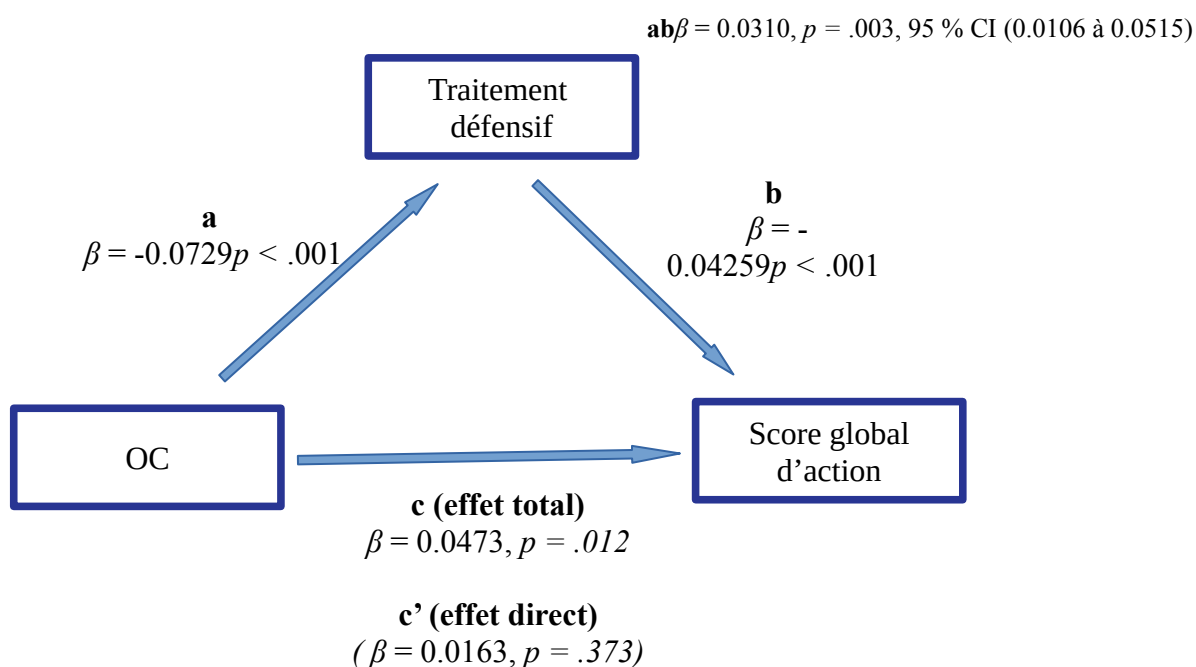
**ab**$\beta$ = 0.0310, $p$ = .003, 95 % CI (0.0106 à 0.0515)

Traitement défensif

**a**
$\beta$ = -0.0729$p$ < .001

**b**
$\beta$ = -0.04259$p$ < .001

OC

Score global d'action

**c (effet total)**
$\beta$ = 0.0473, $p$ = .012

**c' (effet direct)**
( $\beta$ = 0.0163, $p$ = .373)